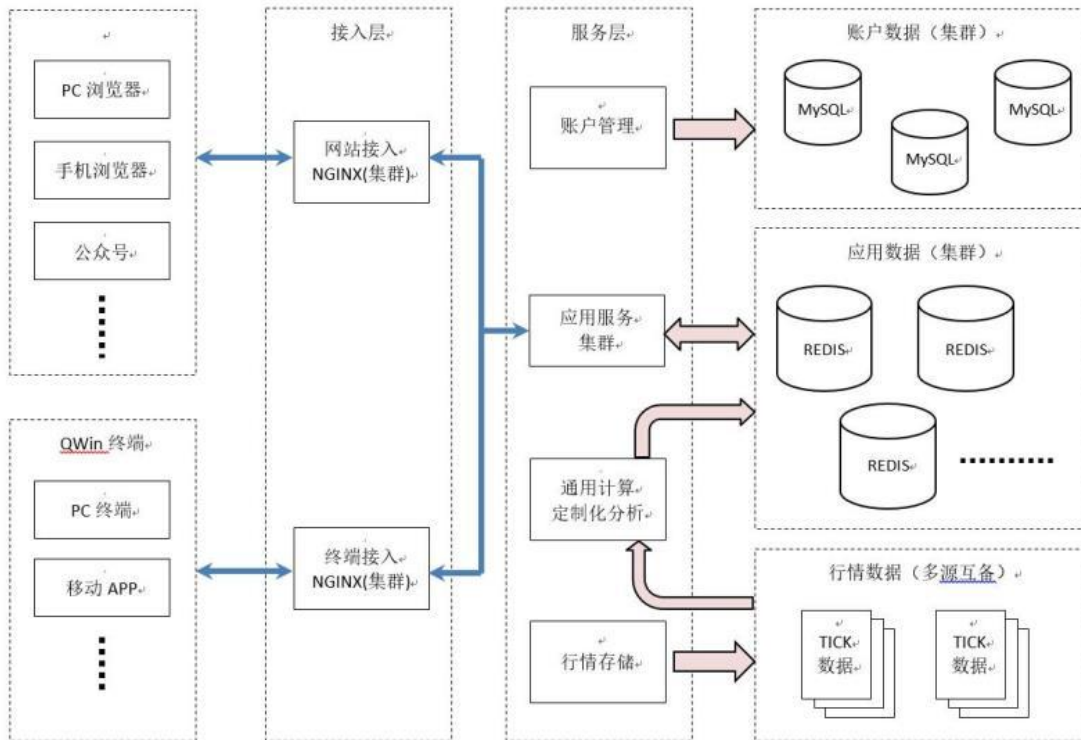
PC 浏览器

手机浏览器

公众号

QWin 终端

PC 终端

移动 APP

接入层

网站接入 NGINX(集群)

终端接入 NGINX(集群)

服务层

账户管理

应用服务集群

通用计算定制化分析

行情存储

账户数据（集群）

MySQL

MySQL

MySQL

应用数据（集群）

REDIS

REDIS

REDIS

行情数据（多源互备）

TICK 数据

TICK 数据